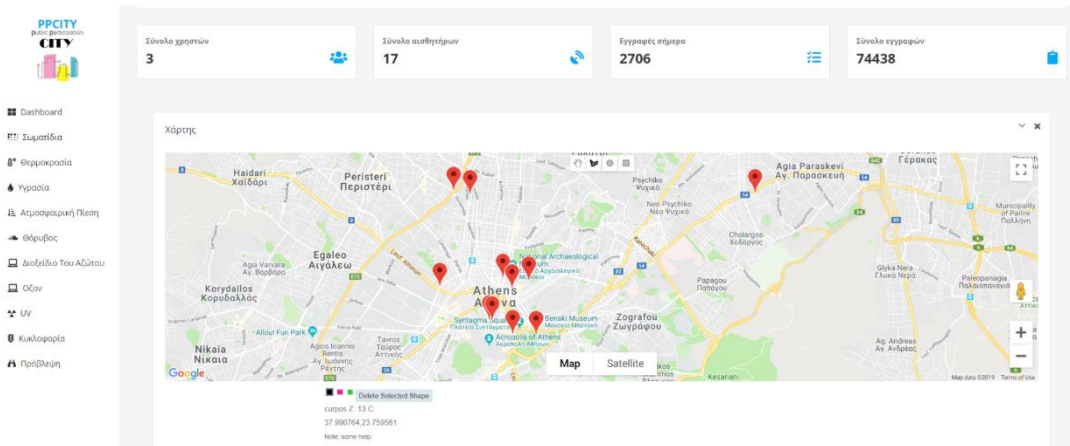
PPCITY
public participation
CITY

Dashboard
Σωματίδια
Θερμοκρασία
Υγρασία
Ατμοσφαιρική Πίεση
Θόρυβος
Διοξείδιο Του Αζώτου
Οζον
UV
Κυκλοφορία
Πρόβλεψη

Σύνολο χρηστών
3

Σύνολο αισθητήρων
17

Εγγραφές σήμερα
2706

Σύνολο εγγραφών
74438

Χάρτης

Haidari
Χαϊδάρι
Peristeri
Περιστέρι
Psychiko
Ψυχικό
Neo Psychiko
Νέο Ψυχικό
Agia Paraskevi
Αγ. Παρασκευή
Γέρακας
Municipality of Pallini
Παλλήνη
Cholargos
Χολαργός
Egaleo
Αιγάλεω
Agia Varvara
Αγ. Βαρβάρα
National Archaeological Museum
Εθνικό Αρχαιολογικό Μουσείο
Korydallos
Κορυδαλλός
Athens
Αθήνα
Papagou
Παπάγου
Glyka Nera
Γλυκά Νερά
Paleopanagia
Παλαιοπαναγιά
Syntagma Square
Πλατεία Συντάγματος
Benaki Museum
Μουσείο Μπενάκη
Zografou
Ζωγράφου
Allou! Fun Park
Nikaia
Νίκαια
Agios Ioannis Rentis
Αγ. Ιωάννης Ρέντης
Tavros
Ταύρος
Acropolis of Athens
Ακρόπολη Αθηνών
Ag. Andreas
Αγ. Ανδρέας
Kesariani
Map
Satellite
Google
Map data ©2019
Terms of Use

Delete Selected Shape
curpos Z: 13 C
37.990764,23.759561
Note: some help